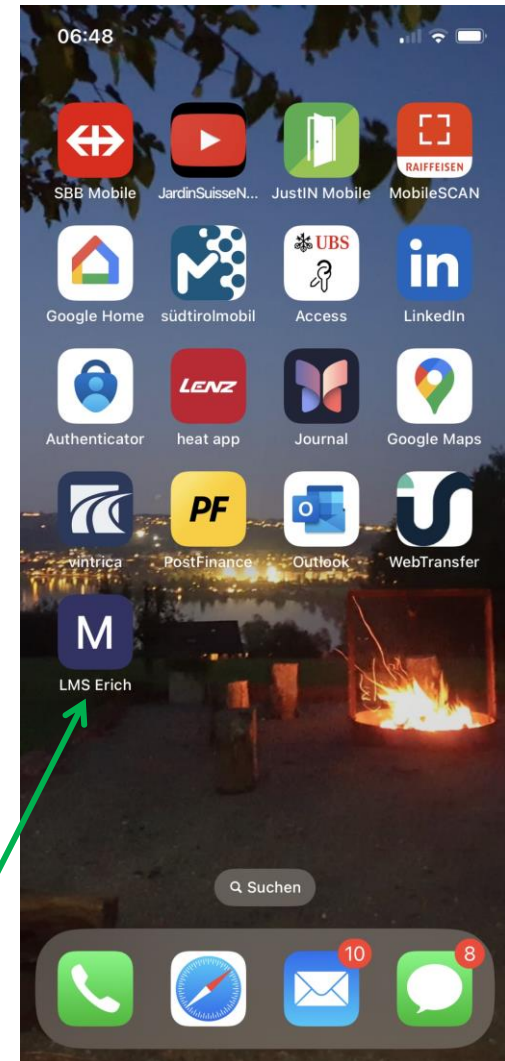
06:48

SBB Mobile
JardinSuisseN...
JustIN Mobile
RAIFFEISEN
MobileSCAN

Google Home
südtirolmobil
UBS
Access
in
LinkedIn

Authenticator
LENZ
heat app
Journal
Google Maps

vintrica
PF
PostFinance
Outlook
WebTransfer

M
LMS Erich

Suchen

10
8